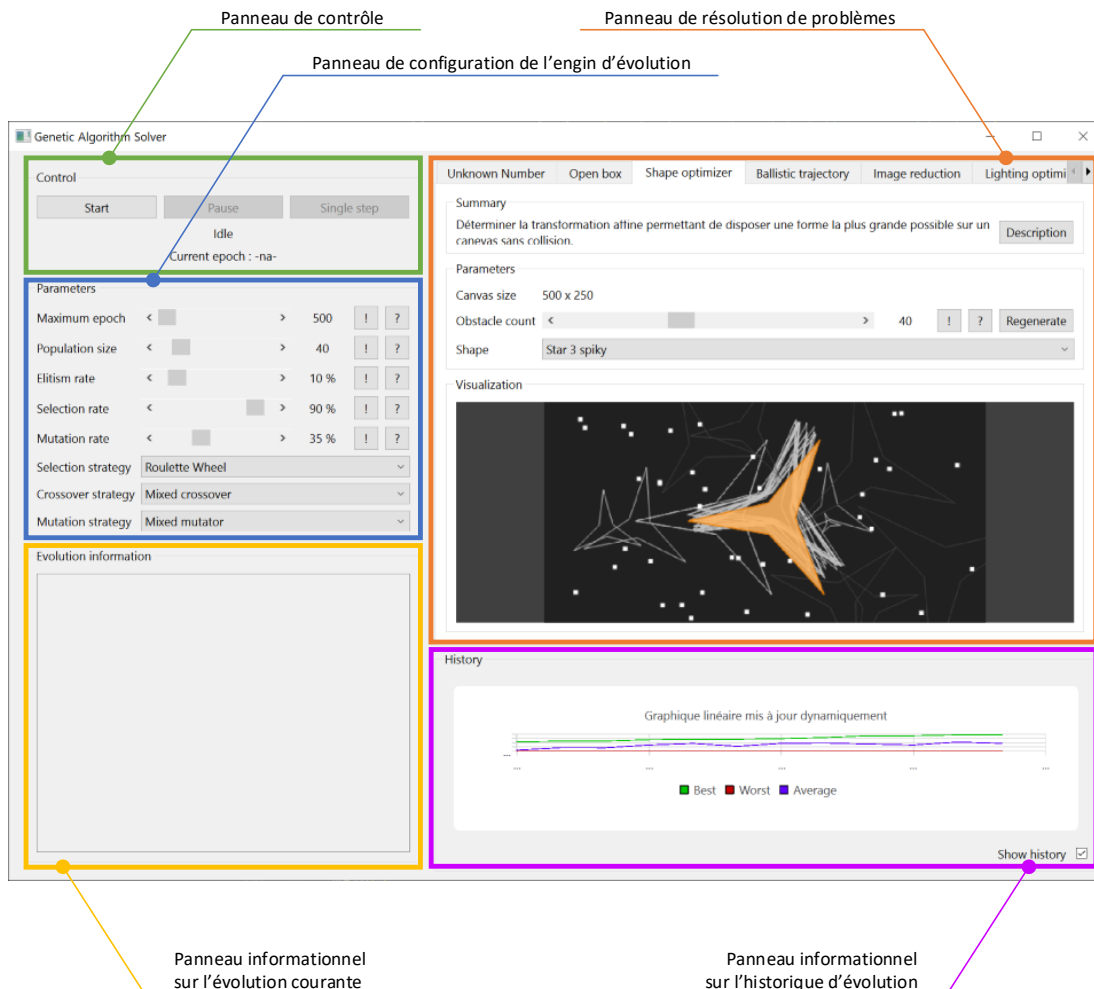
Panneau de contrôle

Panneau de résolution de problèmes

Panneau de configuration de l'engin d'évolution

Genetic Algorithm Solver

Control

Start | Pause | Single step

Idle

Current epoch : -na-

Parameters

Maximum epoch 500 ! ?

Population size 40 ! ?

Elitism rate 10 % ! ?

Selection rate 90 % ! ?

Mutation rate 35 % ! ?

Selection strategy Roulette Wheel

Crossover strategy Mixed crossover

Mutation strategy Mixed mutator

Evolution information

Unknown Number | Open box | Shape optimizer | Ballistic trajectory | Image reduction | Lighting optimi

Summary

Déterminer la transformation affine permettant de disposer une forme la plus grande possible sur un canevas sans collision.

Description

Parameters

Canvas size 500 x 250

Obstacle count 40 ! ? Regenerate

Shape Star 3 spiky

Visualization

History

Graphique linéaire mis à jour dynamiquement

Best Worst Average

Show history

Panneau informationnel sur l'évolution courante

Panneau informationnel sur l'historique d'évolution